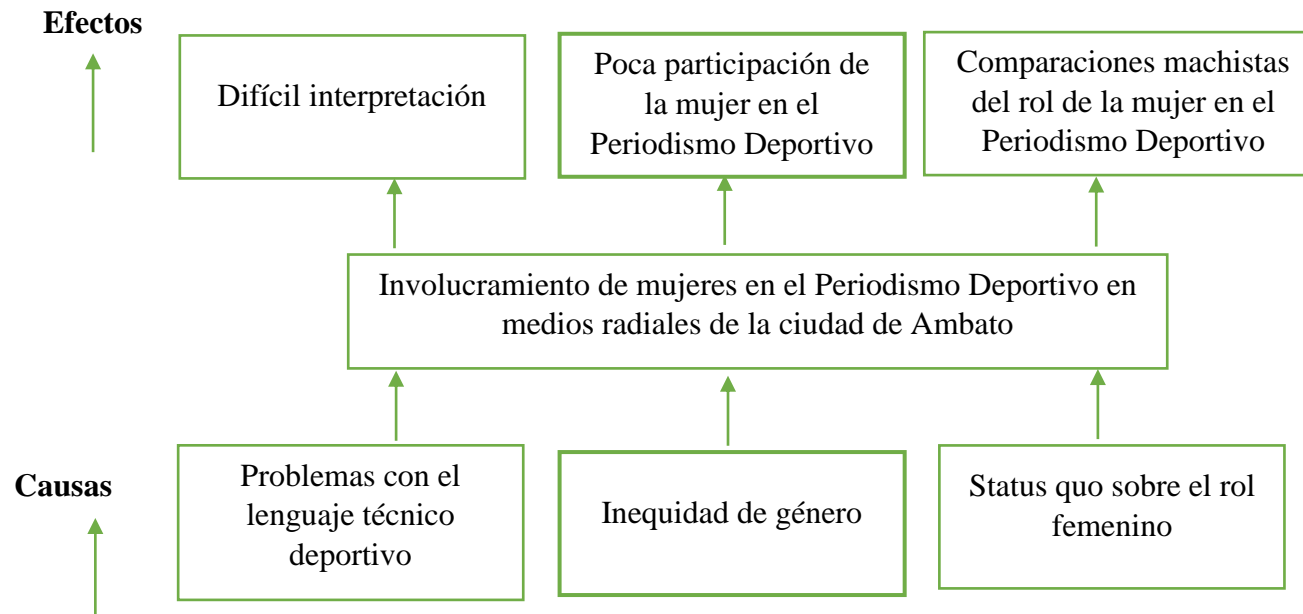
Efectos

Difícil interpretación

Poca participación de la mujer en el Periodismo Deportivo

Comparaciones machistas del rol de la mujer en el Periodismo Deportivo

Involucramiento de mujeres en el Periodismo Deportivo en medios radiales de la ciudad de Ambato

Causas

Problemas con el lenguaje técnico deportivo

Inequidad de género

Status quo sobre el rol femenino